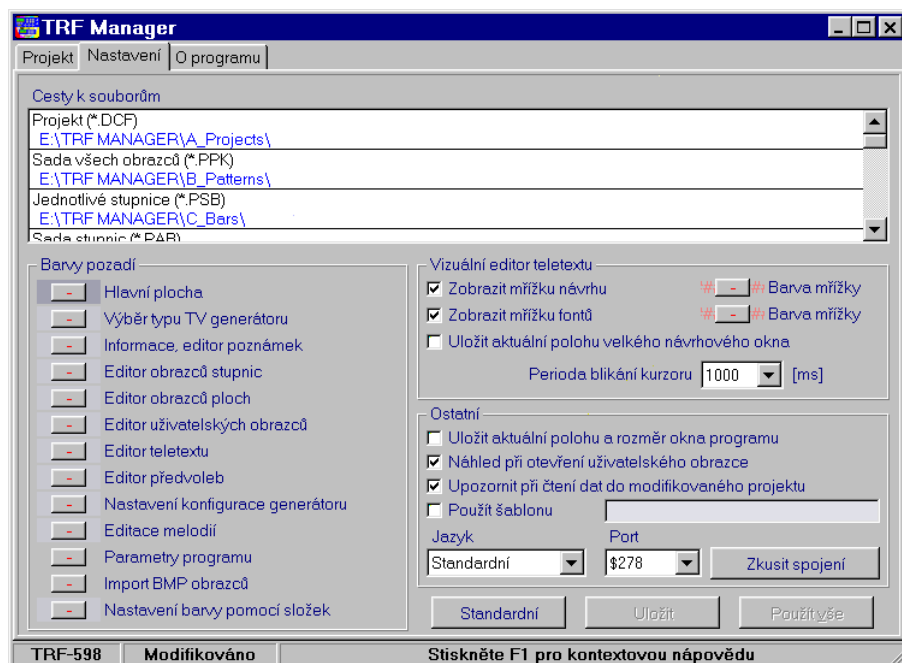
TRF Manager

Projekt | Nastavení | O programu

Cesty k souborům

Projekt (*.DCF)
E:\TRF MANAGER\A_Projects\
Sada všech obrazců (*.PPK)
E:\TRF MANAGER\B_Patterns\
Jednotlivé stupnice (*.PSB)
E:\TRF MANAGER\C_Bars\
Sada stupnic (*.PAB)

Barvy pozadí
- Hlavní plocha
- Výběr typu TV generátoru
- Informace, editor poznámek
- Editor obrazců stupnic
- Editor obrazců ploch
- Editor uživatelských obrazců
- Editor teletextu
- Editor předvoleb
- Nastavení konfigurace generátoru
- Editace melodií
- Parametry programu
- Import BMP obrazců
- Nastavení barvy pomocí složek

Vizuální editor teletextu
☑ Zobrazit mřížku návrhu -Barva mřížky
☑ Zobrazit mřížku fontů -Barva mřížky
☐ Uložit aktuální polohu velkého návrhového okna
Perioda blikání kurzoru 1000 [ms]

Ostatní
☐ Uložit aktuální polohu a rozměr okna programu
☑ Náhled při otevření uživatelského obrazce
☑ Upozornit při čtení dat do modifikovaného projektu
☐ Použít šablonu
Jazyk
Standardní
Port
$278
Zkusit spojení

Standardní | Uložit | Použít vše

TRF-598 | Modifikováno | Stiskněte F1 pro kontextovou nápovědu